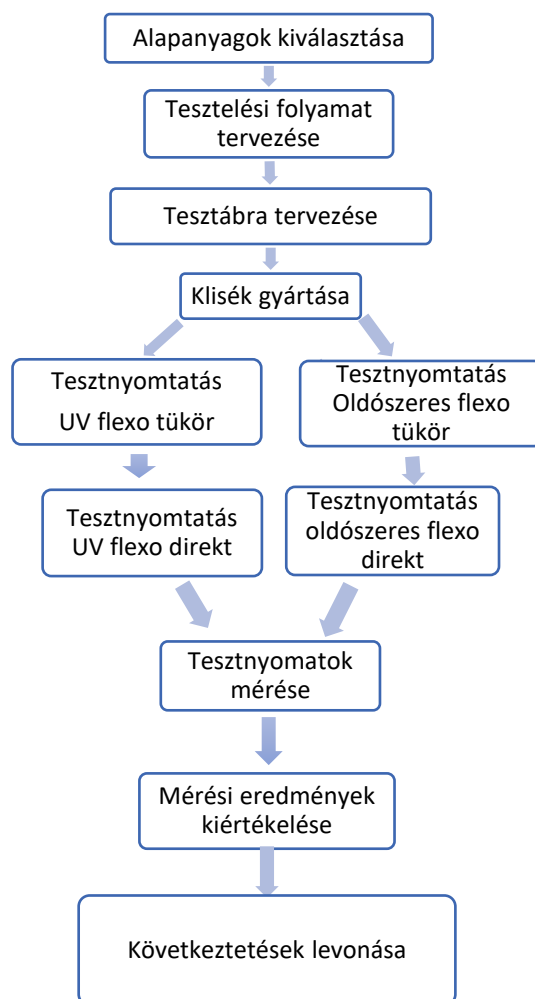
Alapanyagok kiválasztása

Tesztelési folyamat tervezése

Tesztábra tervezése

Klisék gyártása

Tesztnyomtatás UV flexo tükör

Tesztnyomtatás Oldószeres flexo tükör

Tesztnyomtatás UV flexo direkt

Tesztnyomtatás oldószeres flexo direkt

Tesztnyomatok mérése

Mérési eredmények kiértékelése

Következtetések levonása